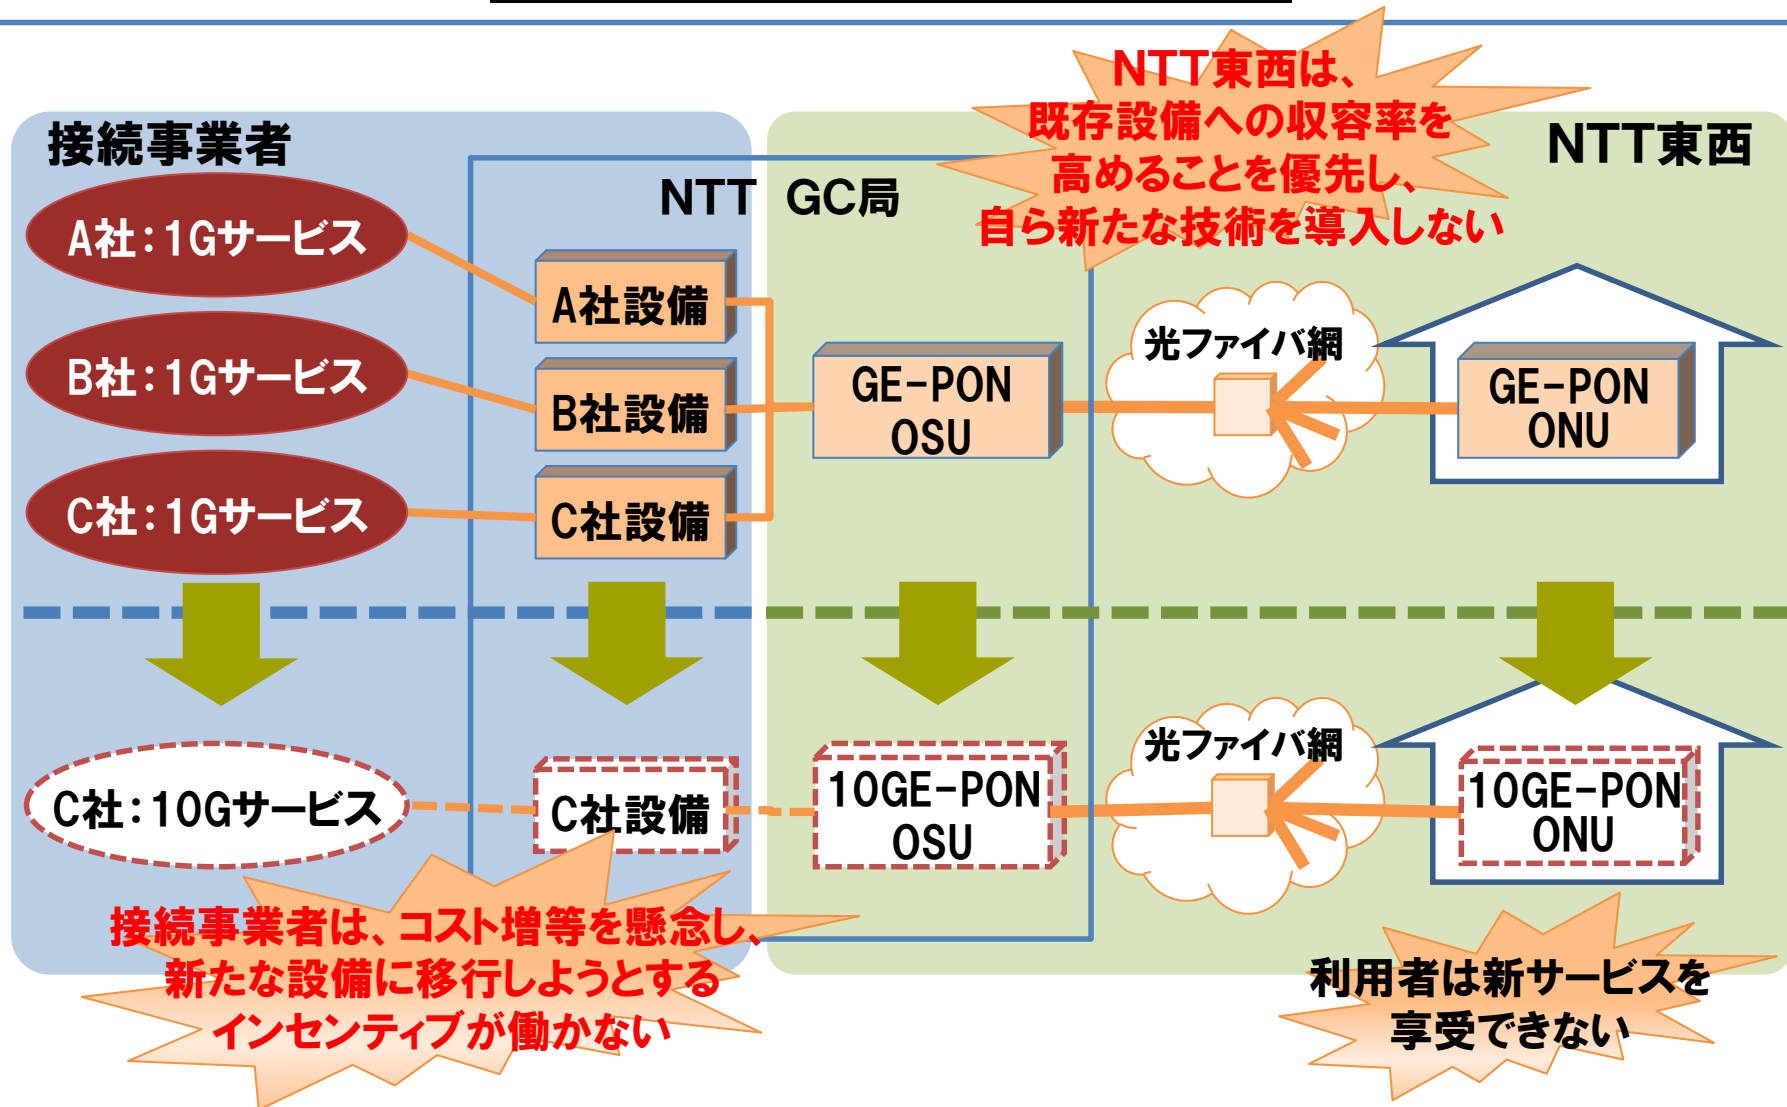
NTT東西は、
既存設備への収容率を
高めることを優先し、
自ら新たな技術を導入しない

接続事業者

NTT東西

NTT GC局

A社：1Gサービス

B社：1Gサービス

C社：1Gサービス

A社設備

B社設備

C社設備

GE-PON
OSU

光ファイバ網

GE-PON
ONU

C社：10Gサービス

C社設備

10GE-PON
OSU

光ファイバ網

10GE-PON
ONU

接続事業者は、コスト増等を懸念し、
新たな設備に移行しようとする
インセンティブが働かない

利用者は新サービスを
享受できない